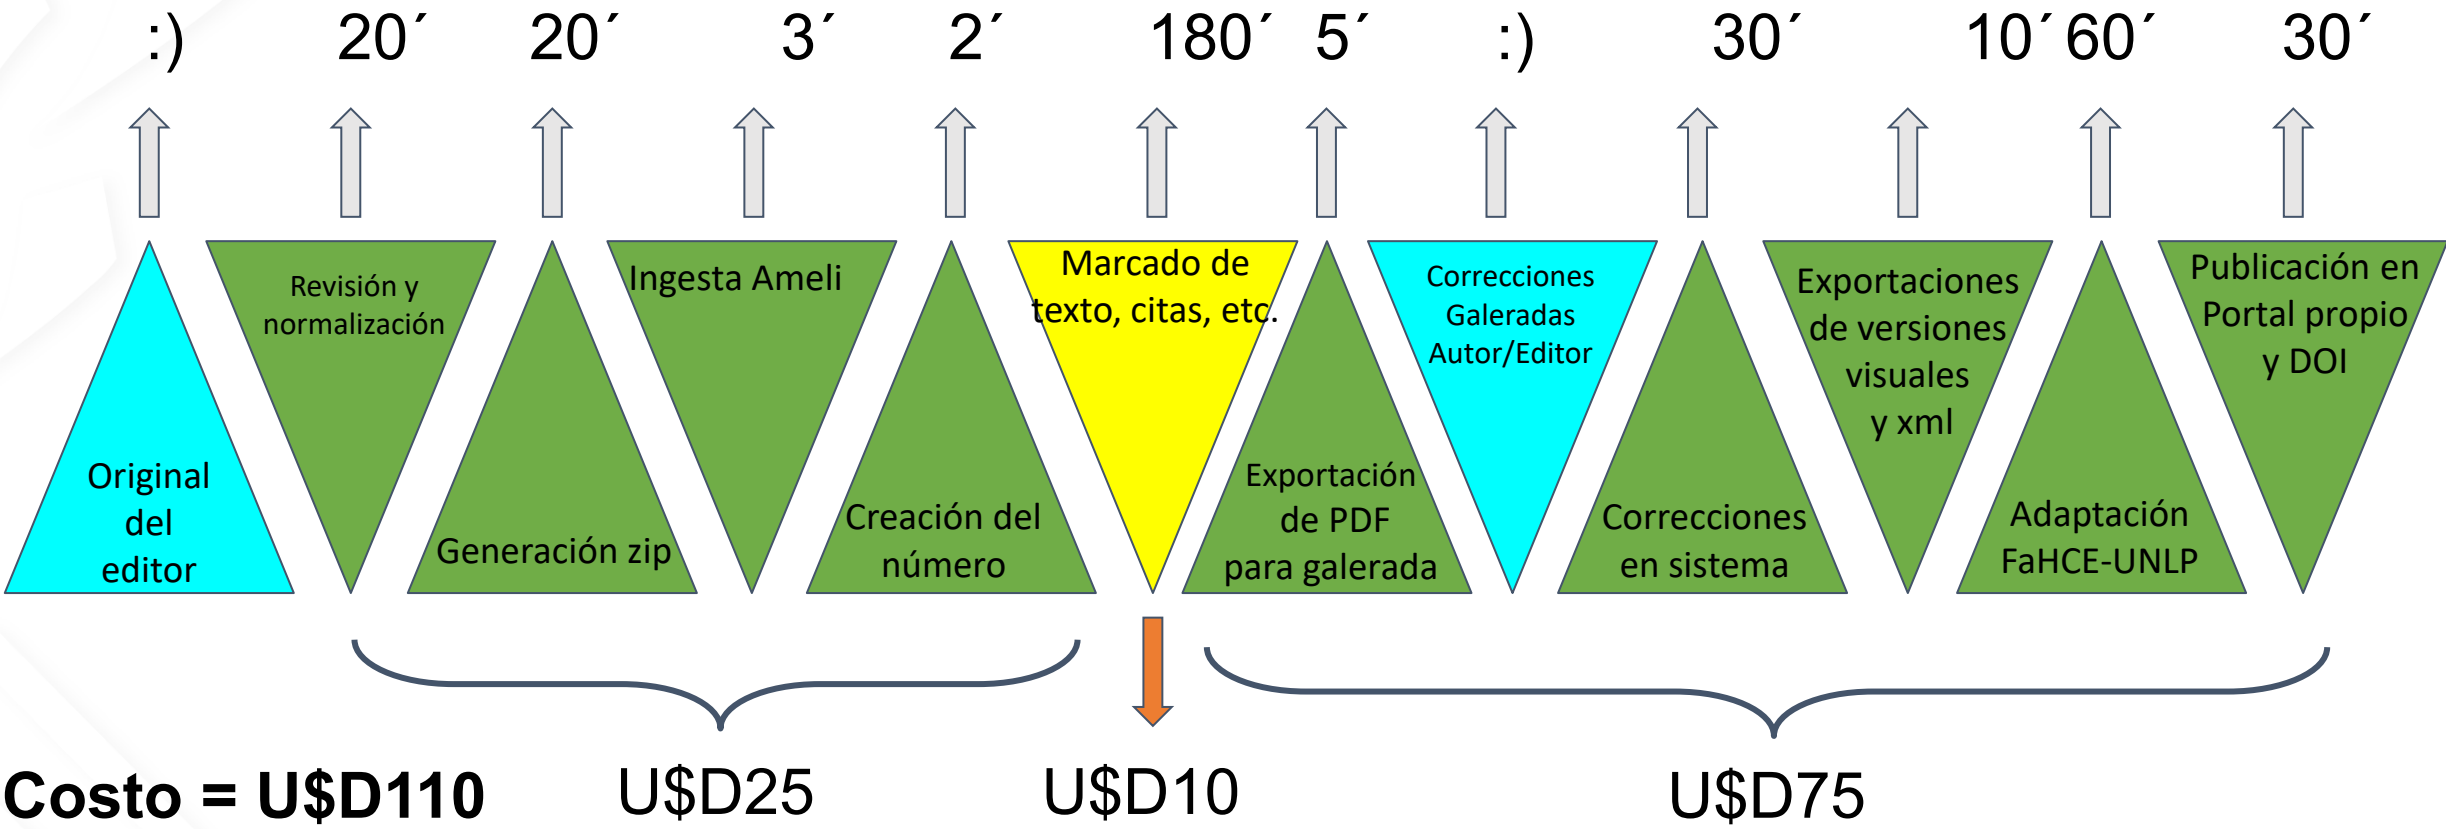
:) 20´ 20´ 3´ 2´ 180´ 5´ :) 30´ 10´ 60´ 30´

Original del editor

Revisión y normalización

Generación zip

Ingesta Ameli

Creación del número

Marcado de texto, citas, etc.

Exportación de PDF para galerada

Correcciones Galeradas Autor/Editor

Correcciones en sistema

Exportaciones de versiones visuales y xml

Adaptación FaHCE-UNLP

Publicación en Portal propio y DOI

Costo = U$D110

U$D25

U$D10

U$D75